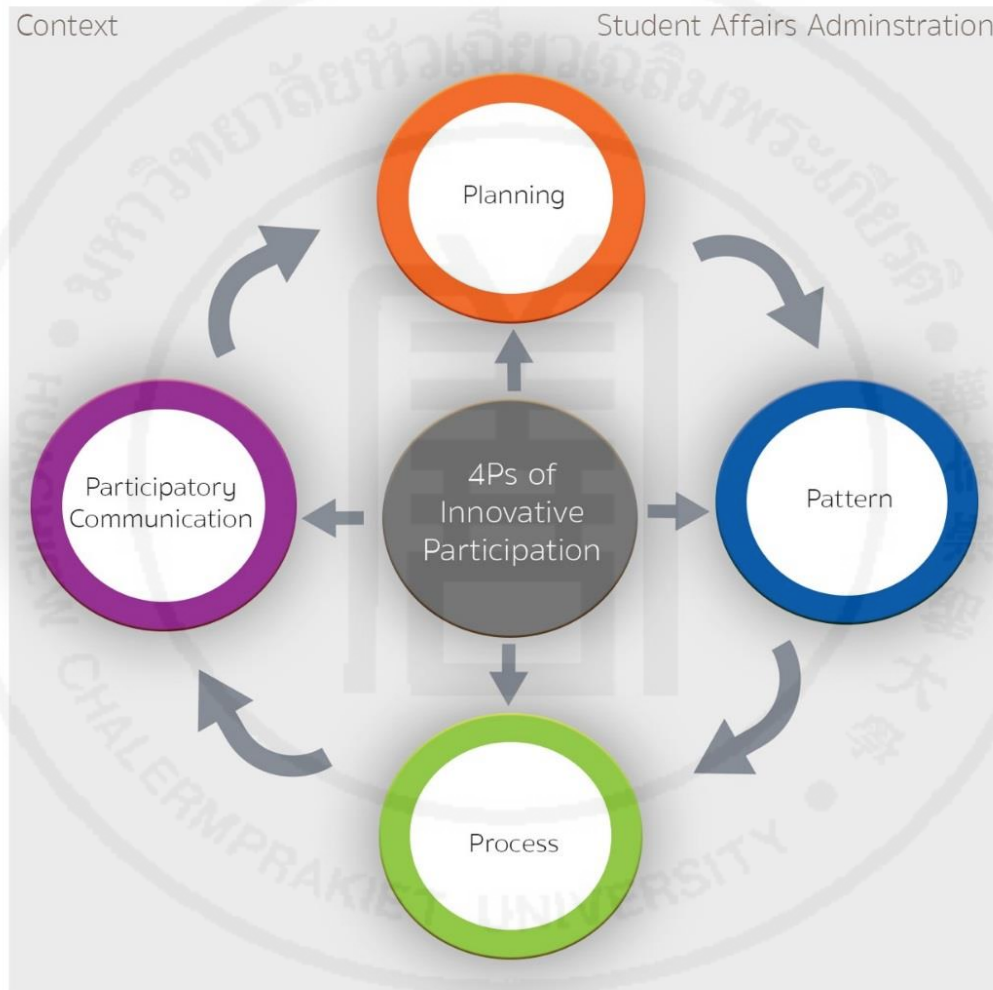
Context

Student Affairs Adminstration

Planning

4Ps of Innovative Participation

Participatory Communication

Pattern

Process

มหาวิทยาลัยหัวเฉียวเฉลิมพระเกียรติ

HUACHIEW CHALERMPRAKIET UNIVERSITY